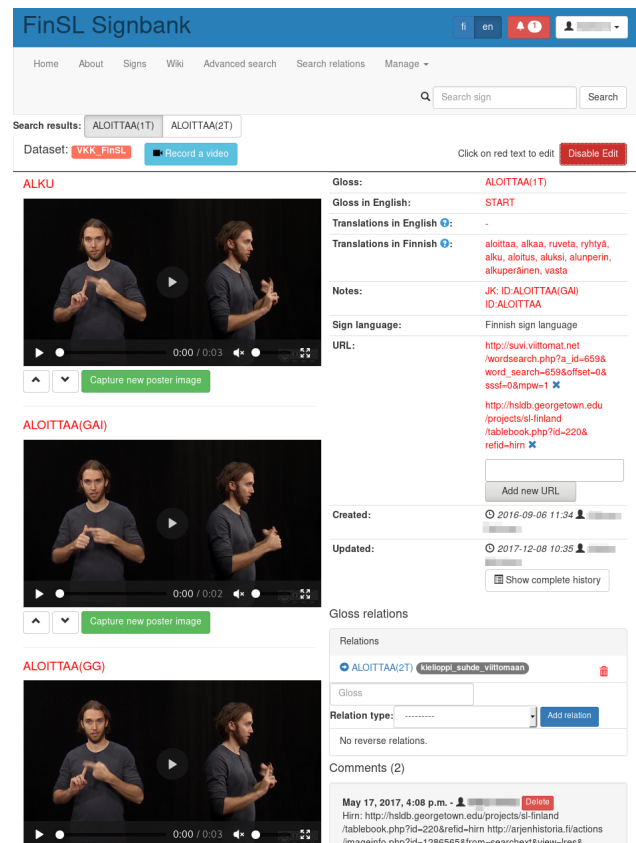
FinSL Signbank

fi en 1

Home About Signs Wiki Advanced search Search relations Manage

Search sign Search

Search results: ALOITTAA(1T) ALOITTAA(2T)

Dataset: VKK_FinSL Record a video

Click on red text to edit Disable Edit

ALKU

0:00 / 0:03

Capture new poster image

ALOITTAA(GAI)

0:00 / 0:02

Capture new poster image

ALOITTAA(GG)

0:00 / 0:03

| | |
|---|---|
| Gloss: | ALOITTAA(1T) |
| Gloss in English: | START |
| Translations in English: | - |
| Translations in Finnish: | aloittaa, alkaa, ruveta, ryhtyä, alku, aloitus, aluksi, alunperin, alkuperäinen, vasta |
| Notes: | JK: ID:ALOITTAA(GAI) ID:ALOITTAA |
| Sign language: | Finnish sign language |
| URL: | http://suvi.viittomat.net/wordsearch.php?a_id=659&word_search=659&offset=0&sssf=0&mpw=1 http://hsldb.georgetown.edu/projects/sl-finland/tablebook.php?id=220&refid=hirn Add new URL |
| Created: | 2016-09-06 11:34 |
| Updated: | 2017-12-08 10:35 Show complete history |

Gloss relations

Relations

ALOITTAA(2T) kielioppi_suhde_viittomaan

Gloss

Relation type: ---------- Add relation

No reverse relations.

Comments (2)

May 17, 2017, 4:08 p.m. - Delete
Hirn: http://hsldb.georgetown.edu/projects/sl-finland/tablebook.php?id=220&refid=hirn http://arjenhistoria.fi/actions/imageinfo.php?id=1286565&from=searchx1&view=lres&